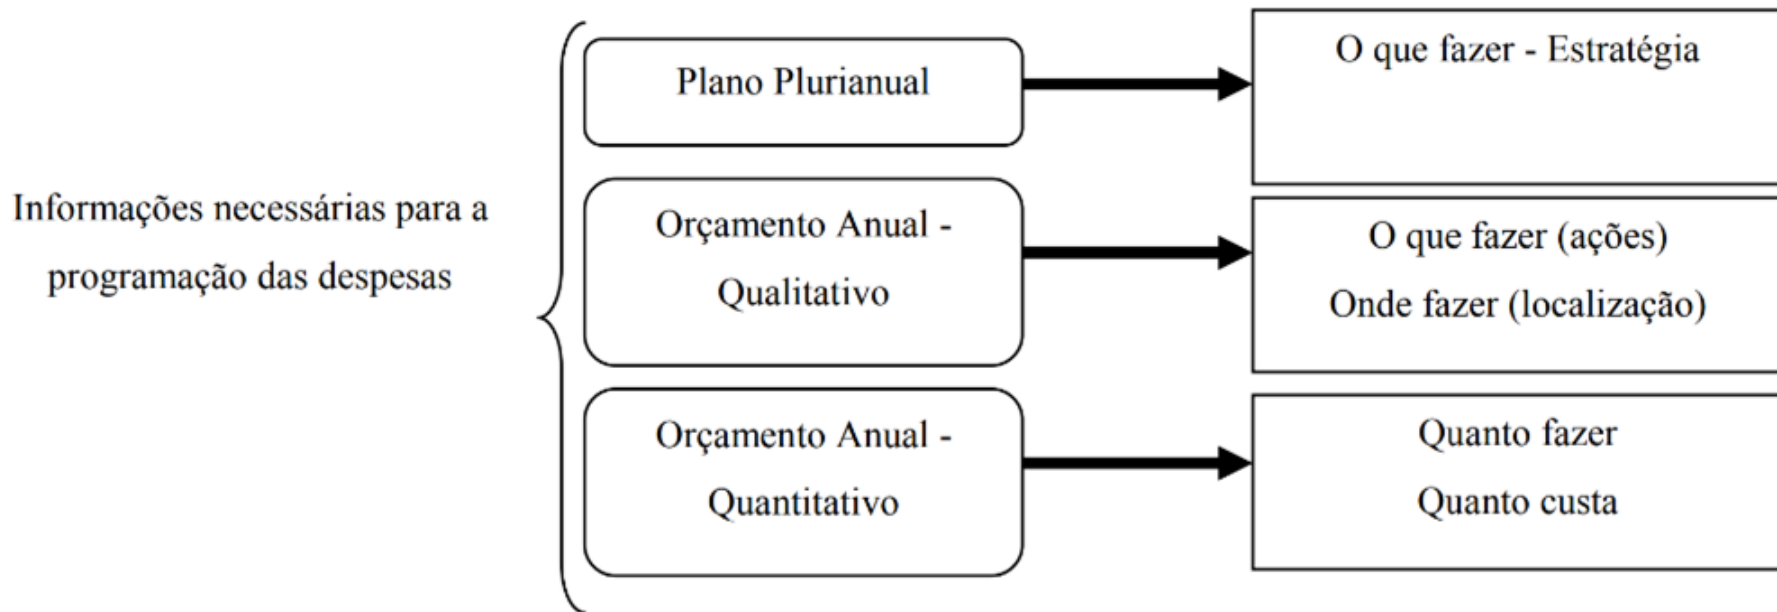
Informações necessárias para a programação das despesas

Plano Plurianual

O que fazer - Estratégia

Orçamento Anual - Qualitativo

O que fazer (ações)
Onde fazer (localização)

Orçamento Anual - Quantitativo

Quanto fazer
Quanto custa